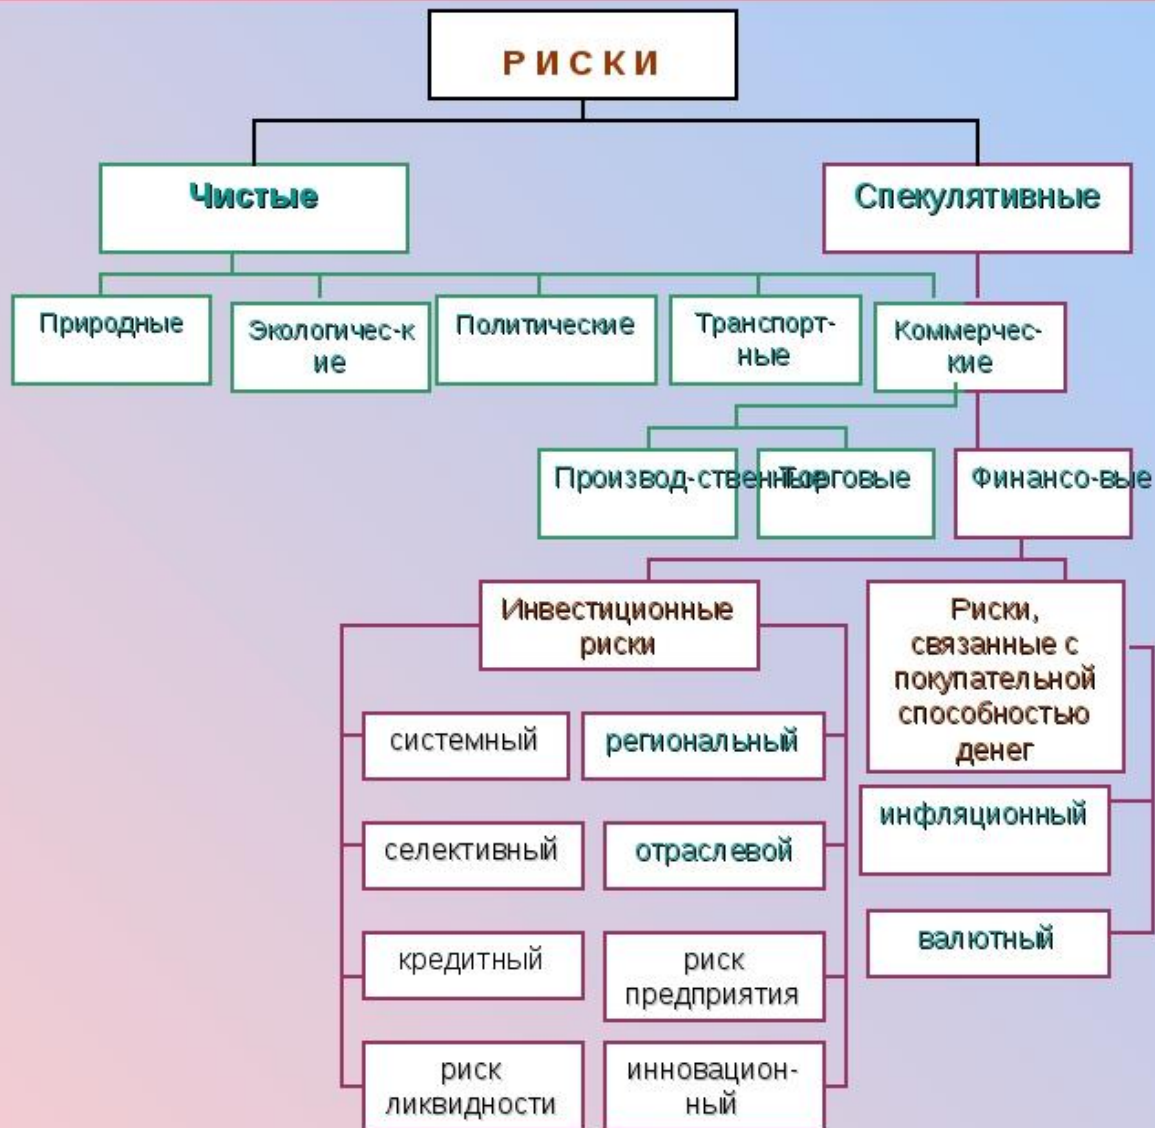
РИСКИ

Чистые

Спекулятивные

Природные

Экологичес-к ие

Политические

Транспорт-ные

Коммерчес-кие

Производ-ственные

Торговые

Финансо-вые

Инвестиционные риски

Риски, связанные с покупательной способностью денег

системный

региональный

инфляционный

селективный

отраслевой

валютный

кредитный

риск предприятия

риск ликвидности

инновацион-ный